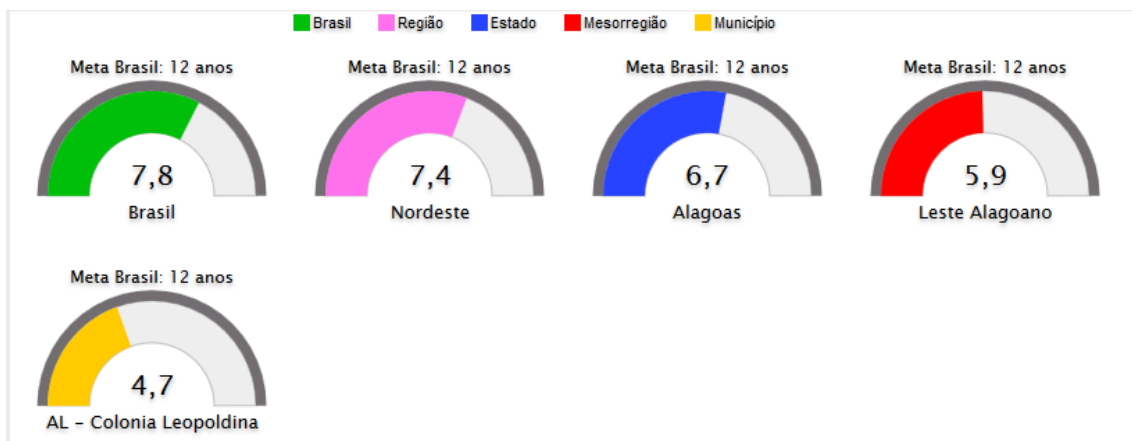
Brasil Região Estado Mesorregião Município

Meta Brasil: 12 anos
7,8
Brasil

Meta Brasil: 12 anos
7,4
Nordeste

Meta Brasil: 12 anos
6,7
Alagoas

Meta Brasil: 12 anos
5,9
Leste Alagoano

Meta Brasil: 12 anos
4,7
AL - Colonia Leopoldina